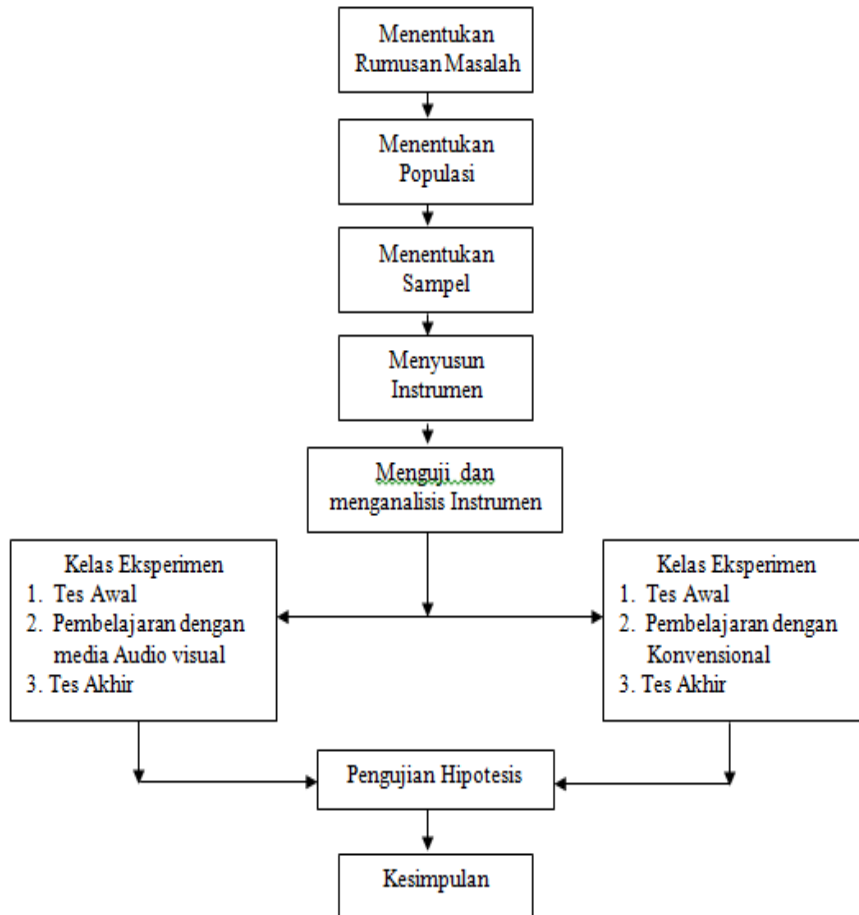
Menentukan Rumusan Masalah

Menentukan Populasi

Menentukan Sampel

Menyusun Instrumen

Menguji dan menganalisis Instrumen

Kelas Eksperimen
1. Tes Awal
2. Pembelajaran dengan media Audio visual
3. Tes Akhir

Kelas Eksperimen
1. Tes Awal
2. Pembelajaran dengan Konvensional
3. Tes Akhir

Pengujian Hipotesis

Kesimpulan